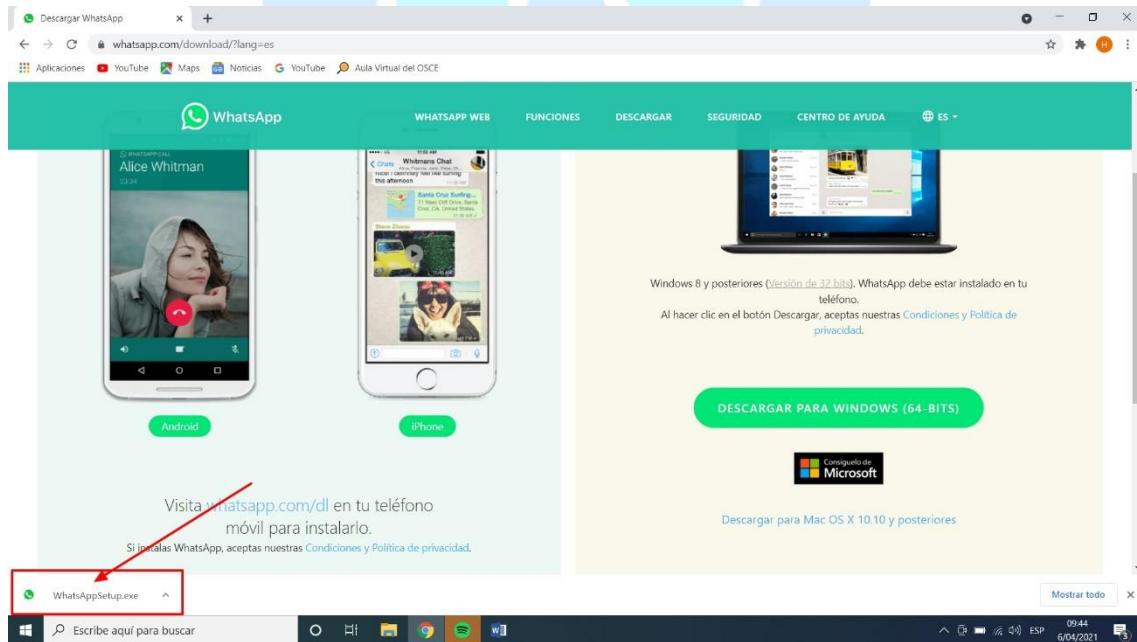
Descargar WhatsApp
whatsapp.com/download/?lang=es
Aplicaciones YouTube Maps Noticias YouTube Aula Virtual del OSCE

WhatsApp
WHATSAPP WEB FUNCIONES DESCARGAR SEGURIDAD CENTRO DE AYUDA ES

Alice Whitman
Whitmans Chat

Windows 8 y posteriores (Versión de 32 bits). WhatsApp debe estar instalado en tu teléfono.
Al hacer clic en el botón Descargar, aceptas nuestras Condiciones y Política de privacidad.

DESCARGAR PARA WINDOWS (64-BITS)

Consíguelo de Microsoft

Android
iPhone

Visita whatsapp.com/dl en tu teléfono móvil para instalarlo.
Si instalas WhatsApp, aceptas nuestras Condiciones y Política de privacidad.

Descargar para Mac OS X 10.10 y posteriores

WhatsAppSetup.exe
Mostrar todo

Escribe aquí para buscar
ESP 09:44 6/04/2021